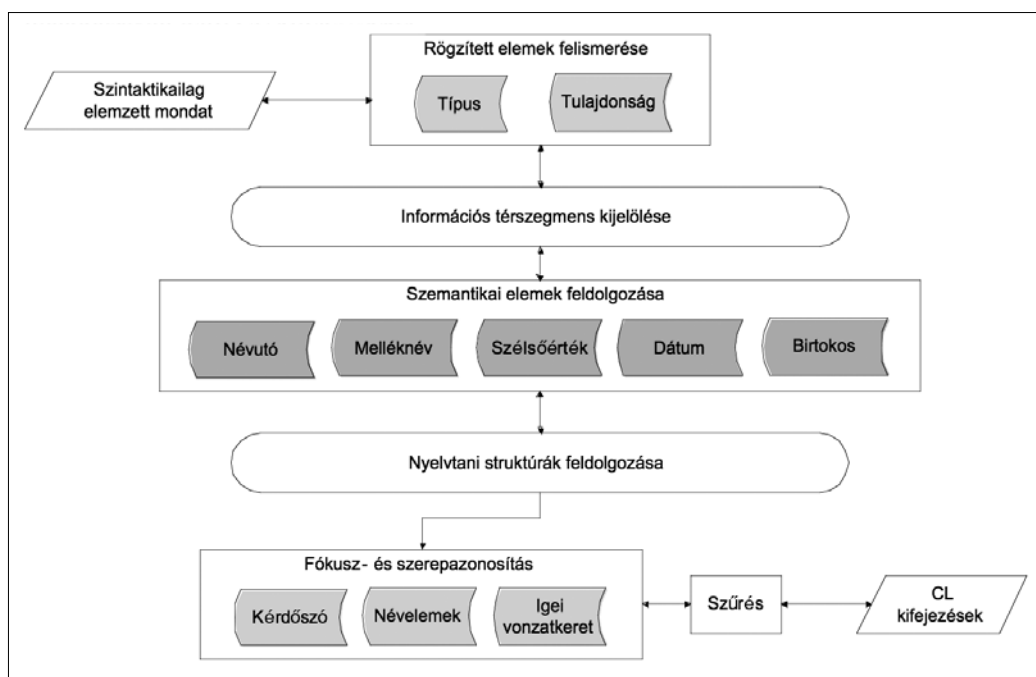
Rögzített elemek felismerése

Szintaktikailag elemzett mondat

Típus

Tulajdonság

Információs térszegmens kijelölése

Szemantikai elemek feldolgozása

Névutó

Melléknév

Szélsőérték

Dátum

Birtokos

Nyelvtani struktúrák feldolgozása

Fókusz- és szerepazonosítás

Kérdőszó

Névelemek

Igei vonzatkeret

Szűrés

CL kifejezések